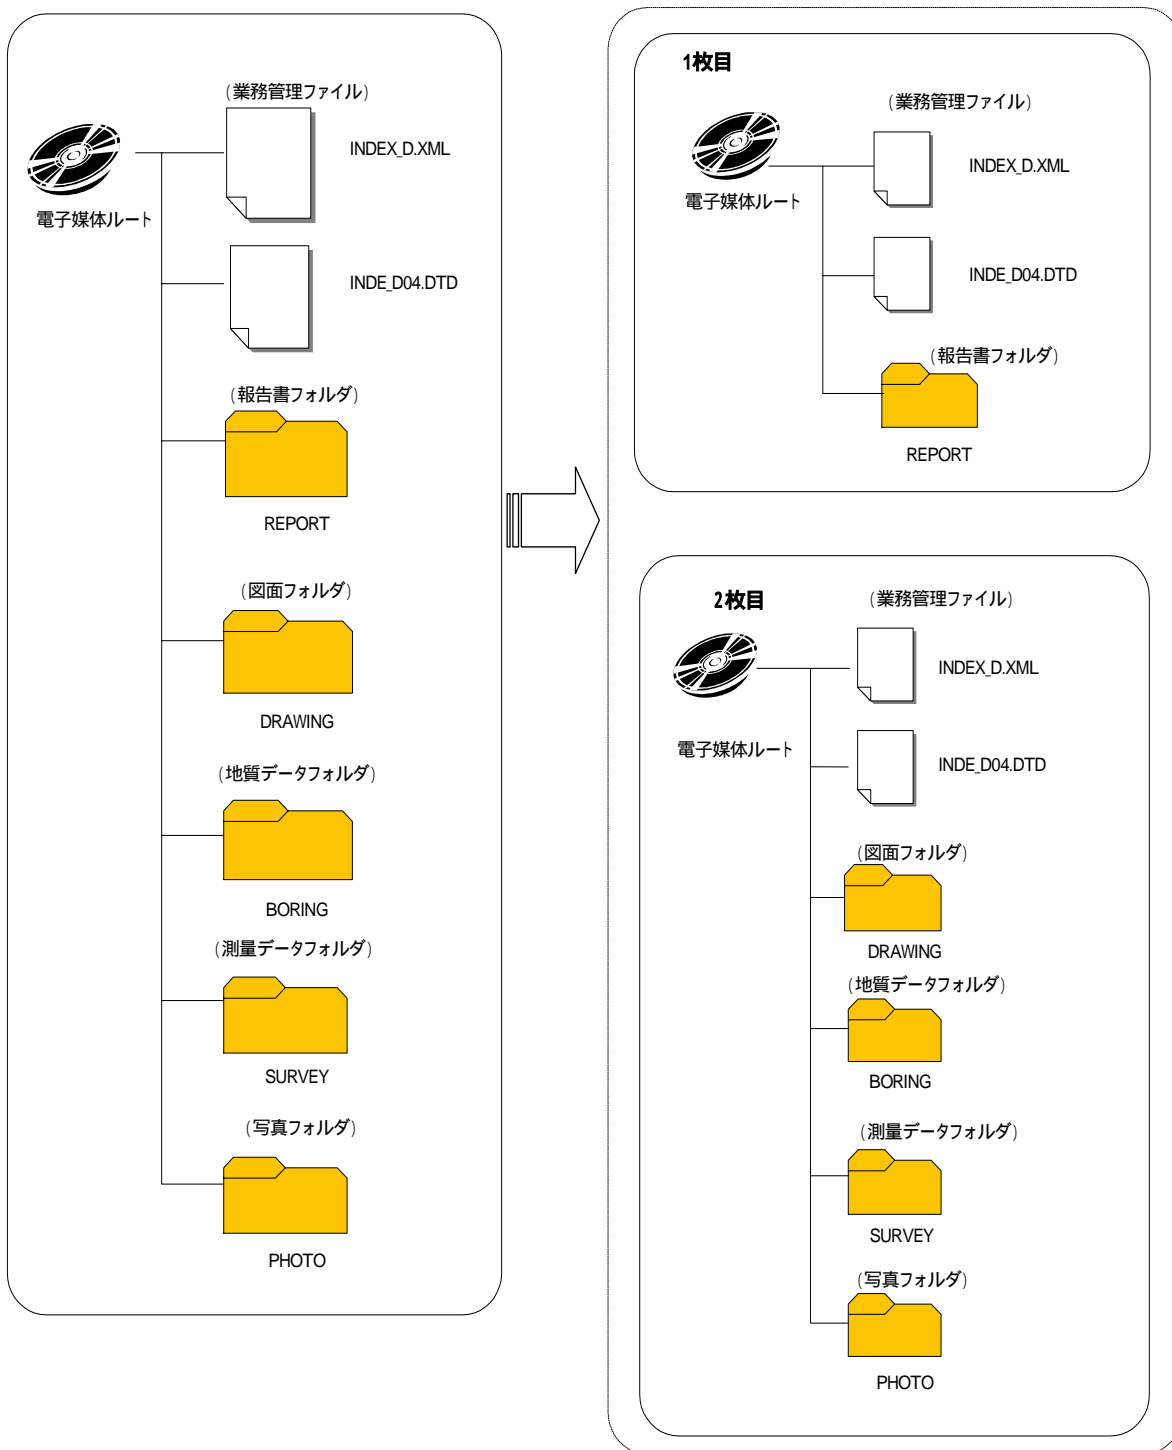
(業務管理ファイル)

INDEX_D.XML

電子媒体ルート

INDE_D04.DTD

(報告書フォルダ)

REPORT

(図面フォルダ)

DRAWING

(地質データフォルダ)

BORING

(測量データフォルダ)

SURVEY

(写真フォルダ)

PHOTO

1枚目

(業務管理ファイル)

電子媒体ルート

INDEX_D.XML

INDE_D04.DTD

(報告書フォルダ)

REPORT

2枚目

(業務管理ファイル)

INDEX_D.XML

電子媒体ルート

INDE_D04.DTD

(図面フォルダ)

DRAWING

(地質データフォルダ)

BORING

(測量データフォルダ)

SURVEY

(写真フォルダ)

PHOTO